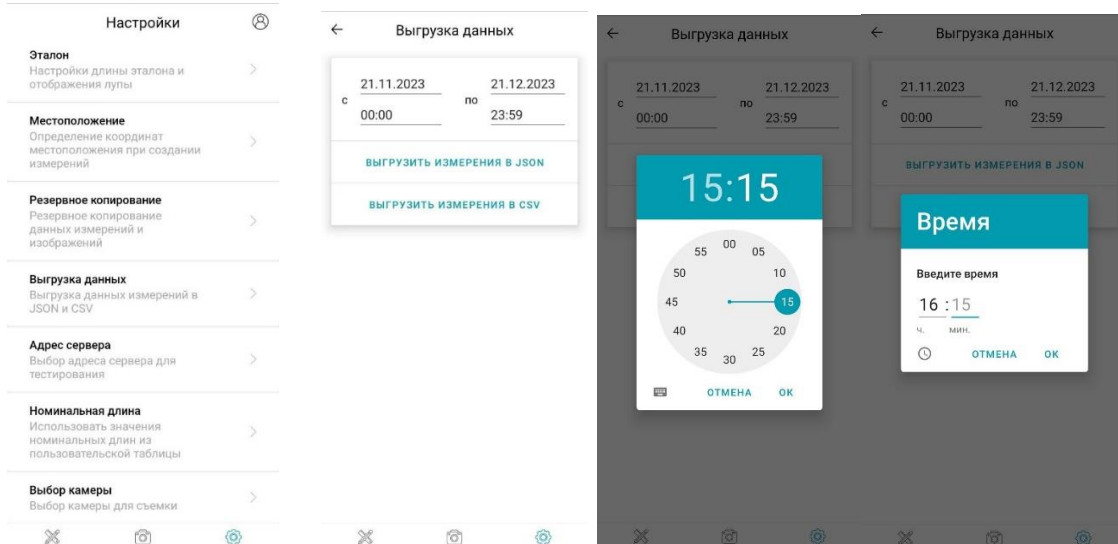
Настройки

Эталон
Настройки длины эталона и отображения лупы

Местоположение
Определение координат местоположения при создании измерений

Резервное копирование
Резервное копирование данных измерений и изображений

Выгрузка данных
Выгрузка данных измерений в JSON и CSV

Адрес сервера
Выбор адреса сервера для тестирования

Номинальная длина
Использовать значения номинальных длин из пользовательской таблицы

Выбор камеры
Выбор камеры для съемки

Выгрузка данных

с 21.11.2023 00:00 по 21.12.2023 23:59

ВЫГРУЗИТЬ ИЗМЕРЕНИЯ В JSON

ВЫГРУЗИТЬ ИЗМЕРЕНИЯ В CSV

Выгрузка данных

с 21.11.2023 00:00 по 21.12.2023 23:59

15:15

00 05 10 15 20 25 30 35 40 45 50 55

ОТМЕНА ОК

Выгрузка данных

с 21.11.2023 00:00 по 21.12.2023 23:59

ВЫГРУЗИТЬ ИЗМЕРЕНИЯ В JSON

Время

Введите время

16 : 15
ч. мин.

ОТМЕНА ОК